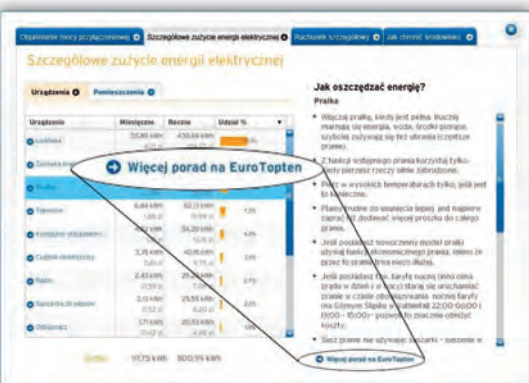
Obliczanie mocy przyłączeniowej | Szczegółowe zużycie energii elektrycznej | Rachunek szczegółowy | Jak chronić środowisko

Szczegółowe zużycie energii elektrycznej

Urządzenia | Pomieszczenia

| Urządzenie | Miesięczne | Roczne | Udział % |
|---|---|---|---|
| Lodówka | 35,85 kWh | 430,18 kWh | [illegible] |
| Zamrażarka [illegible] | | | |
| Pralka | | | |
| Telewizor | 6,84 kWh | 82,13 kWh | 7,1% |
| Komputer stacjonarny | 4,52 kWh | 54,20 kWh | 4,6% |
| Czajnik elektryczny | 3,76 kWh | 45,15 kWh | 3,9% |
| Radio | 2,43 kWh | 29,20 kWh | 2,5% |
| Suszarka do włosów | 2,13 kWh | 25,55 kWh | 2,2% |
| Odkurzacz | 1,71 kWh | 20,53 kWh | 1,8% |
| Suma: | 97,75 kWh | 800,55 kWh | |

Więcej porad na EuroTopten

Jak oszczędzać energię?

Pralka

• Włączaj pralkę, kiedy jest pełna. Inaczej marnują się energia, woda, środki piorące, szybciej zużywają się też ubrania (częstsze pranie).

• Z funkcji wstępnego prania korzystaj tylko, kiedy pierzesz rzeczy silnie zabrudzone.

• Pierz w wysokich temperaturach tylko, jeśli jest to konieczne.

• Plamy trudne do usunięcia lepiej jest najpierw zaprać niż dodawać więcej proszku do całego prania.

• Jeśli posiadasz nowoczesny model pralki używaj funkcji ekonomicznego prania, która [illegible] do prania mniej ilości.

• Jeśli posiadasz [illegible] taryfę nocną (inna cena prądu w dzień i w nocy) staraj się uruchamiać pranie w czasie obowiązywania nocnej taryfy (np. na Górnym Śląsku są to godziny 22:00-06:00 i 13:00 - 15:00) - pozwoli to znacznie obniżyć koszty.

• Suszenie nie używając suszarki - suszenie w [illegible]

Więcej porad na EuroTopten